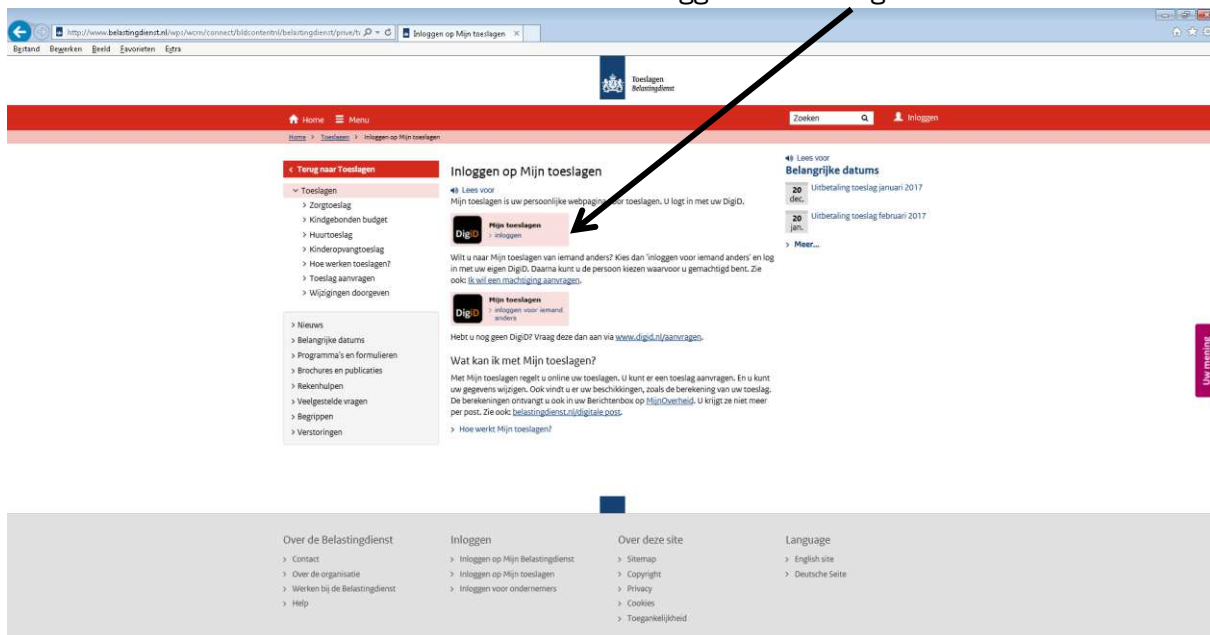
http://www.belastingdienst.nl/wps/wcm/connect/bldcontentnl/belastingdienst/prive/t
Inloggen op Mijn toeslagen

Bestand Bewerken Beeld Favorieten Extra

Toeslagen
Belastingdienst

Home Menu
Zoeken
Inloggen

Home > Toeslagen > Inloggen op Mijn toeslagen

< Terug naar Toeslagen
Toeslagen
> Zorgtoeslag
> Kindgebonden budget
> Huurtoeslag
> Kinderopvangtoeslag
> Hoe werken toeslagen?
> Toeslag aanvragen
> Wijzigingen doorgeven

> Nieuws
> Belangrijke datums
> Programma's en formulieren
> Brochures en publicaties
> Rekenhulpen
> Veelgestelde vragen
> Begrippen
> Verstoringen

Inloggen op Mijn toeslagen

Lees voor
Mijn toeslagen is uw persoonlijke webpagina voor toeslagen. U logt in met uw DigiD.

DigiD Mijn toeslagen
> inloggen

Wilt u naar Mijn toeslagen van iemand anders? Kies dan 'inloggen voor iemand anders' en log in met uw eigen DigiD. Daarna kunt u de persoon kiezen waarvoor u gemachtigd bent. Zie ook: Ik wil een machtiging aanvragen.

DigiD Mijn toeslagen
> inloggen voor iemand anders

Hebt u nog geen DigiD? Vraag deze dan aan via www.digid.nl/aanvragen.

Wat kan ik met Mijn toeslagen?

Met Mijn toeslagen regelt u online uw toeslagen. U kunt er een toeslag aanvragen. En u kunt uw gegevens wijzigen. Ook vindt u er uw beschikkingen, zoals de berekening van uw toeslag. De berekeningen ontvangt u ook in uw Berichtenbox op MijnOverheid. U krijgt ze niet meer per post. Zie ook: belastingdienst.nl/digitale post.

> Hoe werkt Mijn toeslagen?

Lees voor
Belangrijke datums
20 dec. Uitbetaling toeslag januari 2017
20 jan. Uitbetaling toeslag februari 2017
> Meer...

Uw mening

Over de Belastingdienst
> Contact
> Over de organisatie
> Werken bij de Belastingdienst
> Help

Inloggen
> Inloggen op Mijn Belastingdienst
> Inloggen op Mijn toeslagen
> Inloggen voor ondernemers

Over deze site
> Sitemap
> Copyright
> Privacy
> Cookies
> Toegankelijkheid

Language
> English site
> Deutsche Seite